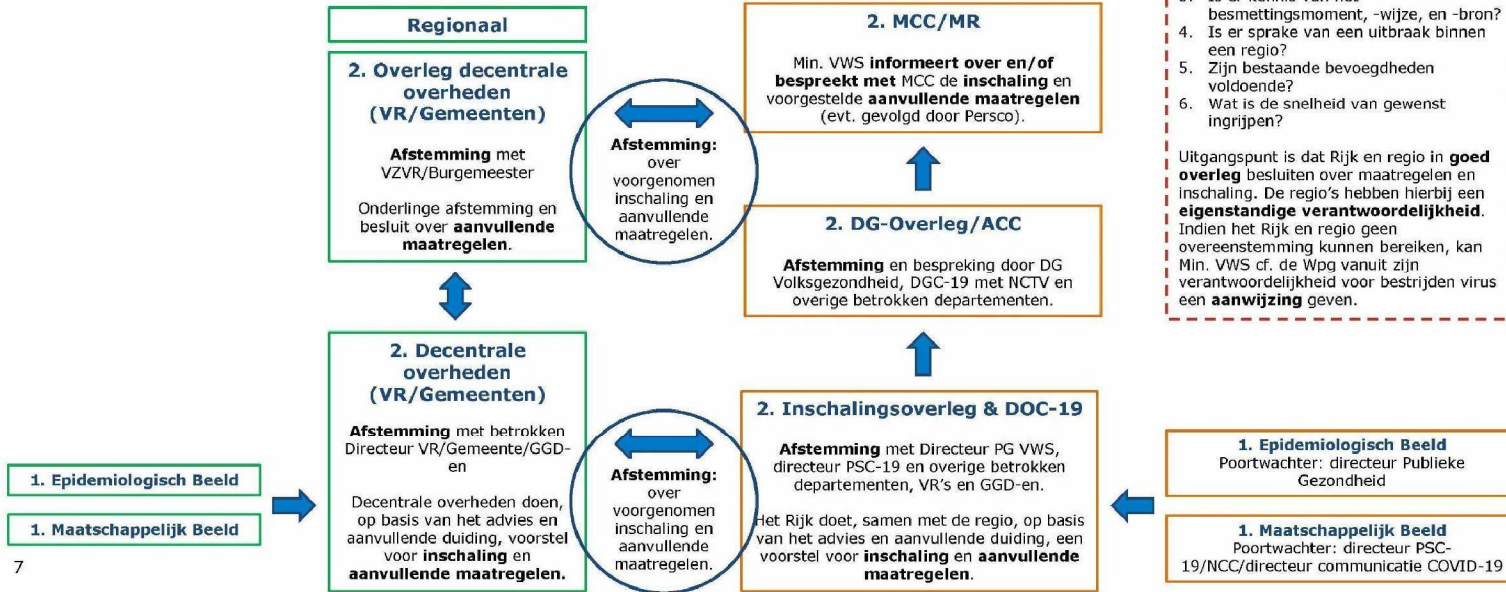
Regionaal

2. Overleg decentrale overheden (VR/Gemeenten)

Afstemming met VZVR/Burgemeester

Onderlinge afstemming en besluit over aanvullende maatregelen.

Afstemming: over voorgenomen inschaling en aanvullende maatregelen.

2. MCC/MR

Min. VWS informeert over en/of bespreekt met MCC de inschaling en voorgestelde aanvullende maatregelen (evt. gevolgd door Persco).

2. DG-Overleg/ACC

Afstemming en bespreking door DG Volksgezondheid, DGC-19 met NCTV en overige betrokken departementen.

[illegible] besmettingsmoment, -wijze, en -bron?
4. Is er sprake van een uitbraak binnen een regio?
5. Zijn bestaande bevoegdheden voldoende?
6. Wat is de snelheid van gewenst ingrijpen?

Uitgangspunt is dat Rijk en regio in goed overleg besluiten over maatregelen en inschaling. De regio's hebben hierbij een eigenstandige verantwoordelijkheid. Indien het Rijk en regio geen overeenstemming kunnen bereiken, kan Min. VWS cf. de Wpg vanuit zijn verantwoordelijkheid voor bestrijden virus een aanwijzing geven.

2. Decentrale overheden (VR/Gemeenten)

Afstemming met betrokken Directeur VR/Gemeente/GGD-en

Decentrale overheden doen, op basis van het advies en aanvullende duiding, voorstel voor inschaling en aanvullende maatregelen.

Afstemming: over voorgenomen inschaling en aanvullende maatregelen.

2. Inschalingsoverleg & DOC-19

Afstemming met Directeur PG VWS, directeur PSC-19 en overige betrokken departementen, VR's en GGD-en.

Het Rijk doet, samen met de regio, op basis van het advies en aanvullende duiding, een voorstel voor inschaling en aanvullende maatregelen.

1. Epidemiologisch Beeld

1. Maatschappelijk Beeld

1. Epidemiologisch Beeld
Poortwachter: directeur Publieke Gezondheid

1. Maatschappelijk Beeld
Poortwachter: directeur PSC-19/NCC/directeur communicatie COVID-19

7